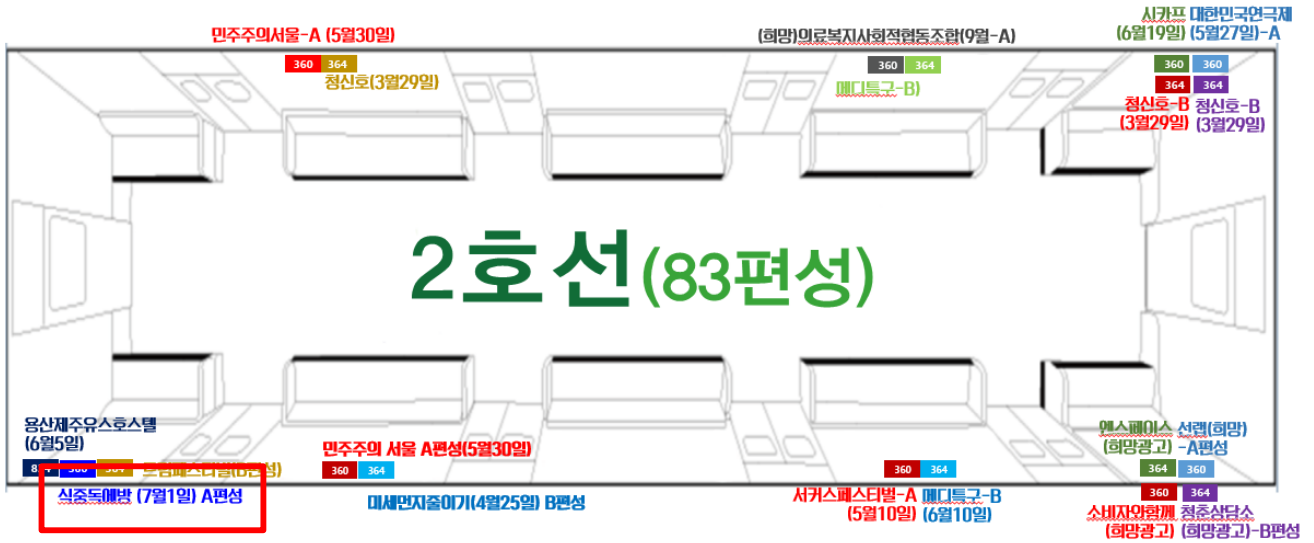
민주주의서울-A (5월30일)

360 364

청신호(3월29일)

(희망)의료복지사회적협동조합(9월-A)

360 364

메디특구-B)

시카프 대한민국연극제
(6월19일) (5월27일)-A

360 360

364 364

청신호-B 청신호-B
(3월29일) (3월29일)

2호선(83편성)

용산제주유스호스텔
(6월5일)

8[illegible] 360 364 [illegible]페스티벌(B편성)

식중독예방 (7월1일) A편성

민주주의 서울 A편성(5월30일)

360 364

미세먼지줄이기(4월25일) B편성

360 364

서커스페스티벌-A 메디특구-B
(5월10일) (6월10일)

엔스페이스 선례(희망)
(희망광고) -A편성

364 360

360 364

소비자와함께 청춘상담소
(희망광고) (희망광고)-B편성